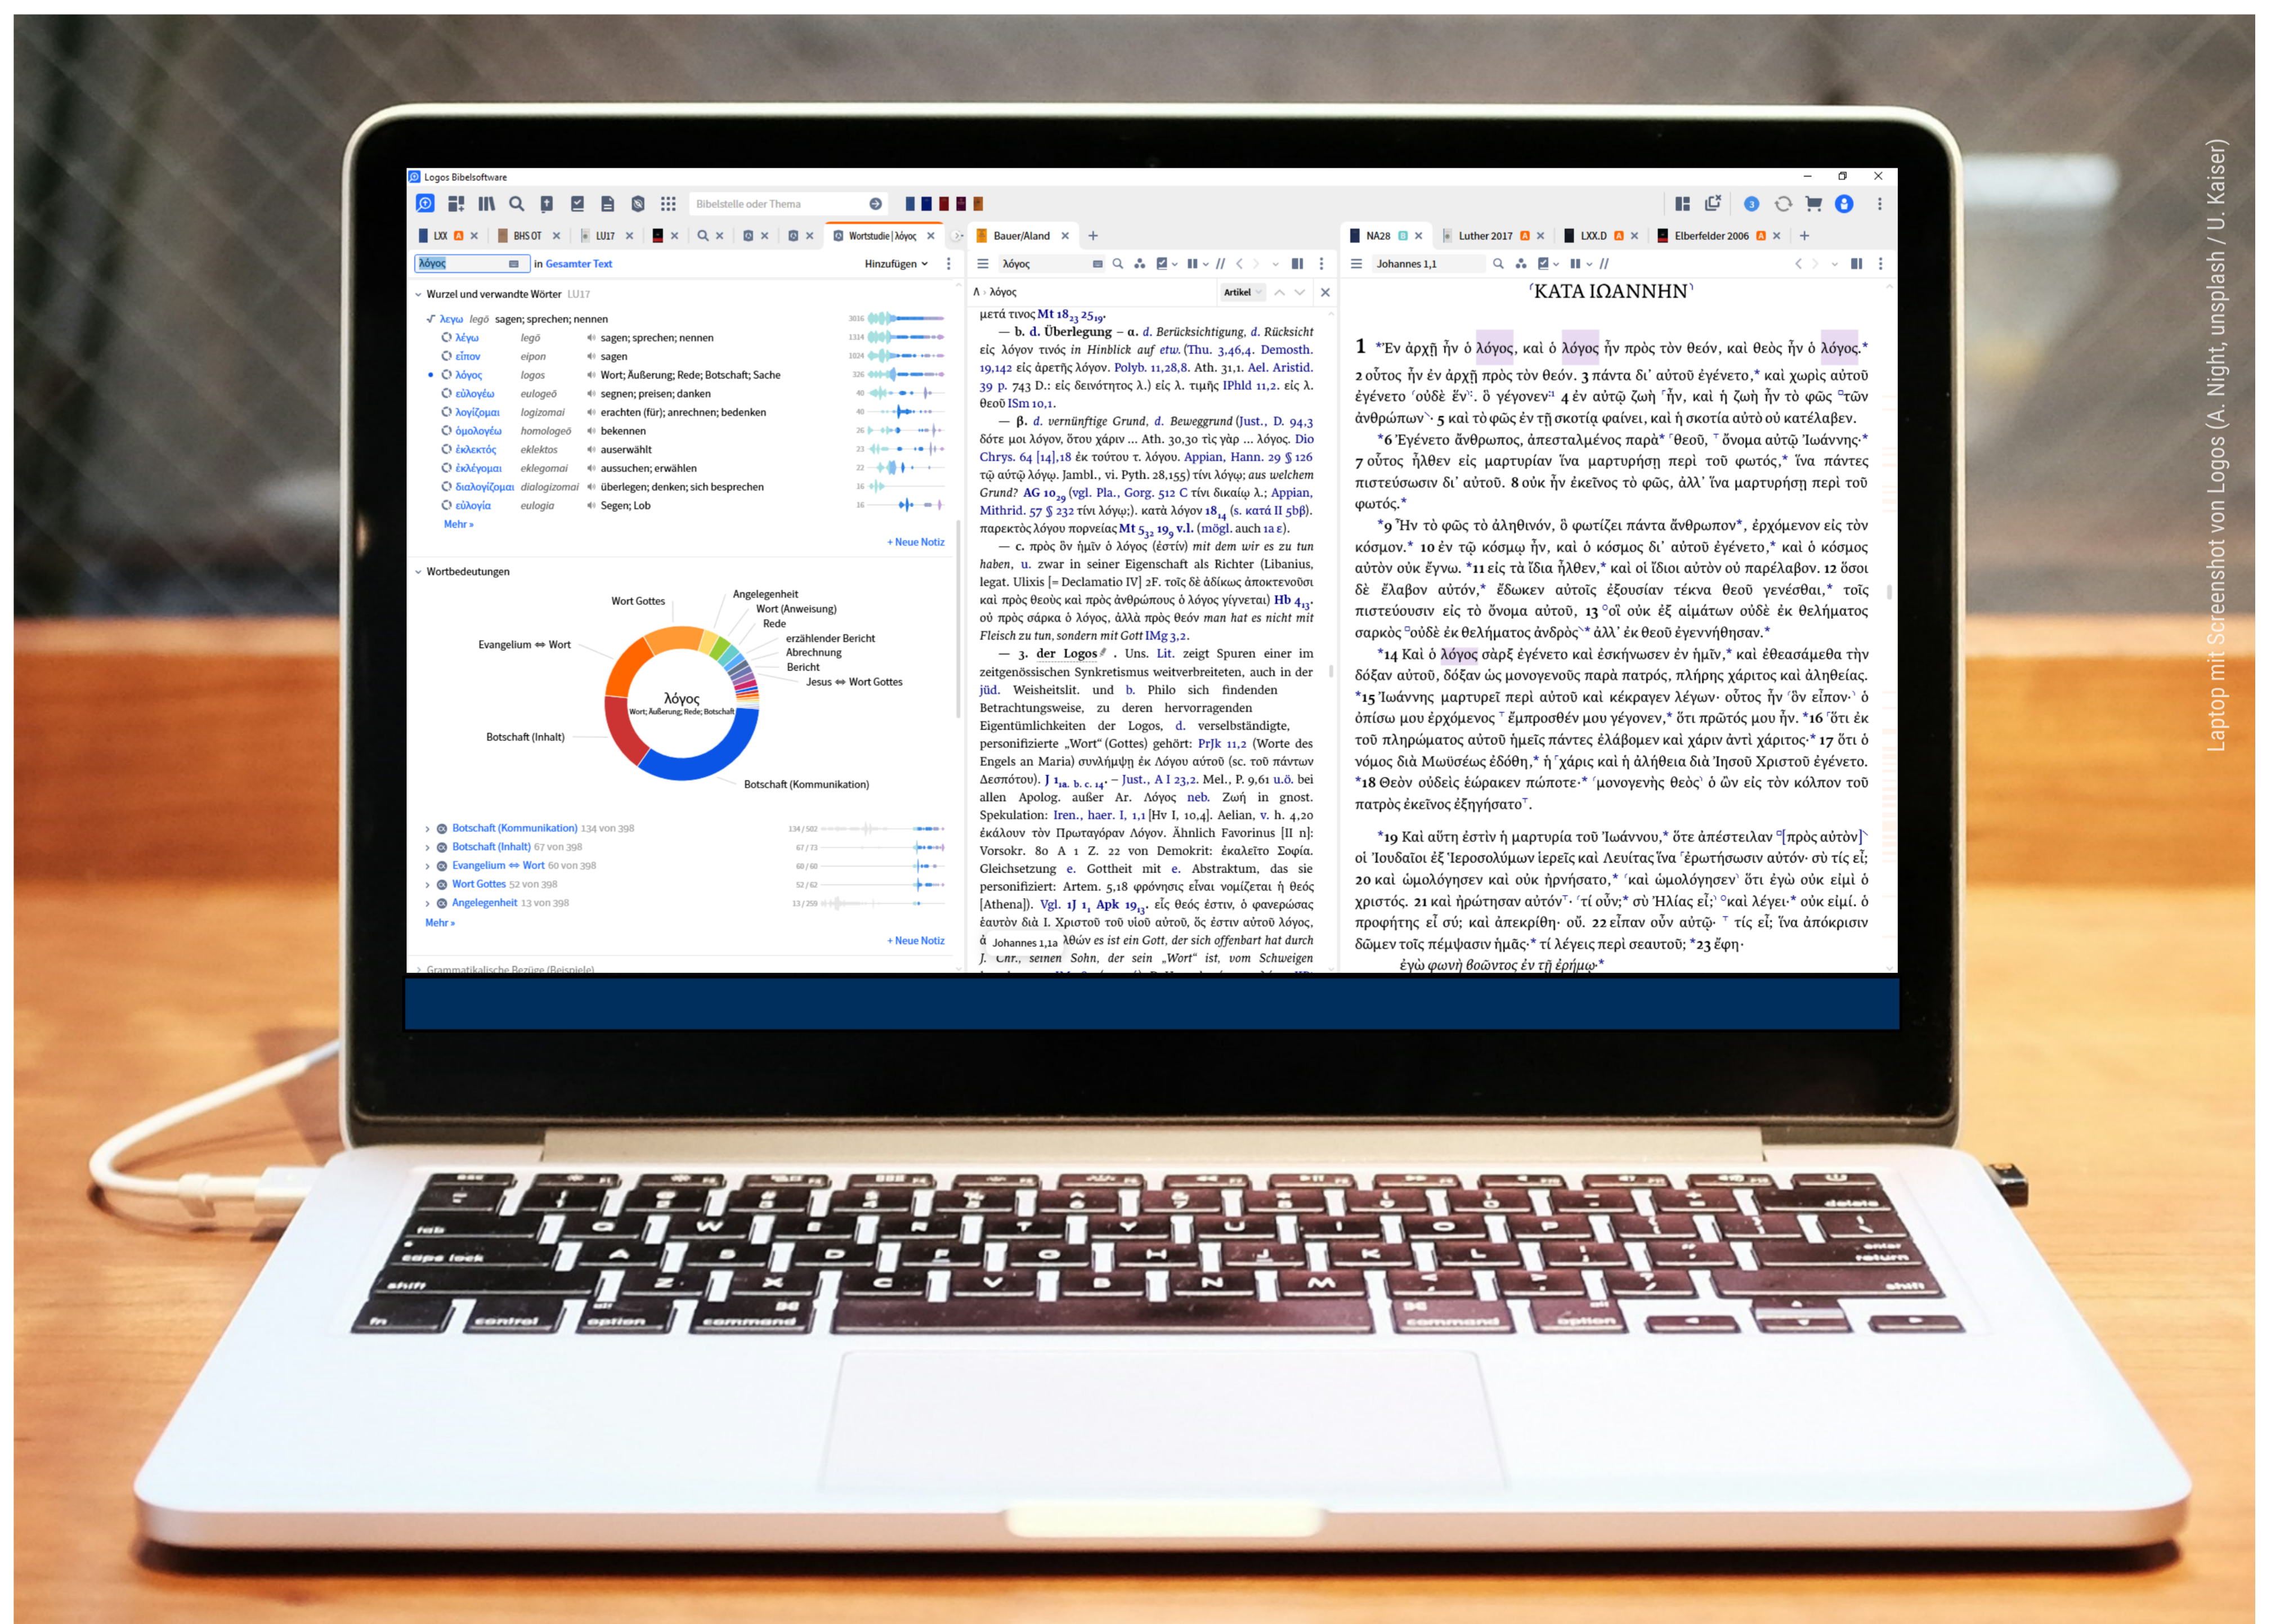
Logos Bibelsoftware

Bibelstelle oder Thema

LXX BHS OT LU17 Wortstudie | λόγος Bauer/Aland NA28 Luther 2017 LXX.D Elberfelder 2006

λόγος in Gesamter Text Hinzufügen

Wurzel und verwandte Wörter LU17

λεγω legō sagen; sprechen; nennen
λέγω legō sagen; sprechen; nennen
εἶπον eipon sagen
λόγος logos Wort; Äußerung; Rede; Botschaft; Sache
εὐλογέω eulogeō segnen; preisen; danken
λογίζομαι logizomai erachten (für); anrechnen; bedenken
ὁμολογέω homologeō bekennen
ἐκλεκτός eklektos auserwählt
ἐκλέγομαι eklegomai aussuchen; erwählen
διαλογίζομαι dialogizomai überlegen; denken; sich besprechen
εὐλογία eulogia Segen; Lob
Mehr »

+ Neue Notiz

Wortbedeutungen

Wort Gottes
Angelegenheit
Wort (Anweisung)
Rede
erzählender Bericht
Abrechnung
Bericht
Jesus ⇔ Wort Gottes
Evangelium ⇔ Wort
λόγος
Wort; Äußerung; Rede; Botschaft
Botschaft (Inhalt)
Botschaft (Kommunikation)

Botschaft (Kommunikation) 134 von 398
Botschaft (Inhalt) 67 von 398
Evangelium ⇔ Wort 60 von 398
Wort Gottes 52 von 398
Angelegenheit 13 von 398
Mehr »

+ Neue Notiz

Grammatikalische Bezüge (Beispiele)

λόγος Artikel

μετά τινος Mt $18_{23}$ $25_{19}$.
— b. d. Überlegung – α. d. Berücksichtigung, d. Rücksicht εἰς λόγον τινός in Hinblick auf etw. (Thu. 3,46,4. Demosth. 19,142 εἰς ἀρετῆς λόγον. Polyb. 11,28,8. Ath. 31,1. Ael. Aristid. 39 p. 743 D.: εἰς δεινότητος λ.) εἰς λ. τιμῆς IPhld 11,2. εἰς λ. θεοῦ ISm 10,1.
— β. d. vernünftige Grund, d. Beweggrund (Just., D. 94,3 ὥστε μοι λόγον, ὅτου χάριν ... Ath. 30,30 τίς γὰρ ... λόγος. Dio Chrys. 64 [14],18 ἐκ τούτου τ. λόγου. Appian, Hann. 29 § 126 τῷ αὐτῷ λόγῳ. Jambl., vi. Pyth. 28,155) τίνι λόγῳ; aus welchem Grund? AG $10_{29}$ (vgl. Pla., Gorg. 512 C τίνι δικαίῳ λ.; Appian, Mithrid. 57 § 232 τίνι λόγῳ;). κατὰ λόγον $18_{14}$ (s. κατά II 5bβ). παρεκτὸς λόγου πορνείας Mt $5_{32}$ $19_9$ v.l. (mögl. auch 1a ε).
— c. πρὸς ὃν ἡμῖν ὁ λόγος (ἐστίν) mit dem wir es zu tun haben, u. zwar in seiner Eigenschaft als Richter (Libanius, legat. Ulixis [= Declamatio IV] 2F. τοῖς δὲ ἀδίκως ἀποκτενοῦσι καὶ πρὸς θεοὺς καὶ πρὸς ἀνθρώπους ὁ λόγος γίγνεται) Hb $4_{13}$. οὐ πρὸς σάρκα ὁ λόγος, ἀλλὰ πρὸς θεόν man hat es nicht mit Fleisch zu tun, sondern mit Gott IMg 3,2.
— 3. der Logos. Uns. Lit. zeigt Spuren einer im zeitgenössischen Synkretismus weitverbreiteten, auch in der jüd. Weisheitslit. und b. Philo sich findenden Betrachtungsweise, zu deren hervorragenden Eigentümlichkeiten der Logos, d. verselbständigte, personifizierte „Wort" (Gottes) gehört: PrJk 11,2 (Worte des Engels an Maria) συνλήμψη ἐκ λόγου αὐτοῦ (sc. τοῦ πάντων Δεσπότου). J $1_{1a. b. c. 14}$. – Just., A I 23,2. Mel., P. 9,61 u.ö. bei allen Apolog. außer Ar. Λόγος neb. Ζωή in gnost. Spekulation: Iren., haer. I, 1,1 [Hv I, 10,4]. Aelian, v. h. 4,20 ἐκάλουν τὸν Πρωταγόραν Λόγον. Ähnlich Favorinus [II n]: Vorsokr. 80 A 1 Z. 22 von Demokrit: ἐκαλεῖτο Σοφία. Gleichsetzung e. Gottheit mit e. Abstraktum, das sie personifiziert: Artem. 5,18 φρόνησις εἶναι νομίζεται ἡ θεός [Athena]). Vgl. 1J $1_1$. Apk $19_{13}$: εἰς θεός ἐστιν, ὁ φανερώσας ἑαυτὸν διὰ I. Χριστοῦ τοῦ υἱοῦ αὐτοῦ, ὅς ἐστιν αὐτοῦ λόγος, ἀ Johannes 1,1a λθών es ist ein Gott, der sich offenbart hat durch J. Chr., seinen Sohn, der sein „Wort" ist, vom Schweigen

Johannes 1,1

ΚΑΤΑ ΙΩΑΝΝΗΝ

1 Ἐν ἀρχῇ ἦν ὁ λόγος, καὶ ὁ λόγος ἦν πρὸς τὸν θεόν, καὶ θεὸς ἦν ὁ λόγος. 2 οὗτος ἦν ἐν ἀρχῇ πρὸς τὸν θεόν. 3 πάντα δι' αὐτοῦ ἐγένετο, καὶ χωρὶς αὐτοῦ ἐγένετο οὐδὲ ἕν. ὃ γέγονεν 4 ἐν αὐτῷ ζωὴ ἦν, καὶ ἡ ζωὴ ἦν τὸ φῶς τῶν ἀνθρώπων· 5 καὶ τὸ φῶς ἐν τῇ σκοτίᾳ φαίνει, καὶ ἡ σκοτία αὐτὸ οὐ κατέλαβεν.
6 Ἐγένετο ἄνθρωπος, ἀπεσταλμένος παρὰ θεοῦ, ὄνομα αὐτῷ Ἰωάννης· 7 οὗτος ἦλθεν εἰς μαρτυρίαν ἵνα μαρτυρήσῃ περὶ τοῦ φωτός, ἵνα πάντες πιστεύσωσιν δι' αὐτοῦ. 8 οὐκ ἦν ἐκεῖνος τὸ φῶς, ἀλλ' ἵνα μαρτυρήσῃ περὶ τοῦ φωτός.
9 Ἦν τὸ φῶς τὸ ἀληθινόν, ὃ φωτίζει πάντα ἄνθρωπον, ἐρχόμενον εἰς τὸν κόσμον. 10 ἐν τῷ κόσμῳ ἦν, καὶ ὁ κόσμος δι' αὐτοῦ ἐγένετο, καὶ ὁ κόσμος αὐτὸν οὐκ ἔγνω. 11 εἰς τὰ ἴδια ἦλθεν, καὶ οἱ ἴδιοι αὐτὸν οὐ παρέλαβον. 12 ὅσοι δὲ ἔλαβον αὐτόν, ἔδωκεν αὐτοῖς ἐξουσίαν τέκνα θεοῦ γενέσθαι, τοῖς πιστεύουσιν εἰς τὸ ὄνομα αὐτοῦ, 13 οἳ οὐκ ἐξ αἱμάτων οὐδὲ ἐκ θελήματος σαρκὸς οὐδὲ ἐκ θελήματος ἀνδρὸς ἀλλ' ἐκ θεοῦ ἐγεννήθησαν.
14 Καὶ ὁ λόγος σὰρξ ἐγένετο καὶ ἐσκήνωσεν ἐν ἡμῖν, καὶ ἐθεασάμεθα τὴν δόξαν αὐτοῦ, δόξαν ὡς μονογενοῦς παρὰ πατρός, πλήρης χάριτος καὶ ἀληθείας. 15 Ἰωάννης μαρτυρεῖ περὶ αὐτοῦ καὶ κέκραγεν λέγων· οὗτος ἦν ὃν εἶπον· ὁ ὀπίσω μου ἐρχόμενος ἔμπροσθέν μου γέγονεν, ὅτι πρῶτός μου ἦν. 16 ὅτι ἐκ τοῦ πληρώματος αὐτοῦ ἡμεῖς πάντες ἐλάβομεν καὶ χάριν ἀντὶ χάριτος· 17 ὅτι ὁ νόμος διὰ Μωϋσέως ἐδόθη, ἡ χάρις καὶ ἡ ἀλήθεια διὰ Ἰησοῦ Χριστοῦ ἐγένετο. 18 Θεὸν οὐδεὶς ἑώρακεν πώποτε· μονογενὴς θεὸς ὁ ὢν εἰς τὸν κόλπον τοῦ πατρὸς ἐκεῖνος ἐξηγήσατο.

19 Καὶ αὕτη ἐστὶν ἡ μαρτυρία τοῦ Ἰωάννου, ὅτε ἀπέστειλαν [πρὸς αὐτὸν] οἱ Ἰουδαῖοι ἐξ Ἱεροσολύμων ἱερεῖς καὶ Λευίτας ἵνα ἐρωτήσωσιν αὐτόν· σὺ τίς εἶ; 20 καὶ ὡμολόγησεν καὶ οὐκ ἠρνήσατο, καὶ ὡμολόγησεν ὅτι ἐγὼ οὐκ εἰμὶ ὁ χριστός. 21 καὶ ἠρώτησαν αὐτόν· τί οὖν; σὺ Ἠλίας εἶ; καὶ λέγει· οὐκ εἰμί. ὁ προφήτης εἶ σύ; καὶ ἀπεκρίθη· οὔ. 22 εἶπαν οὖν αὐτῷ· τίς εἶ; ἵνα ἀπόκρισιν δῶμεν τοῖς πέμψασιν ἡμᾶς· τί λέγεις περὶ σεαυτοῦ; 23 ἔφη· ἐγὼ φωνὴ βοῶντος ἐν τῇ ἐρήμῳ

esc tab caps lock shift fn control option command Q W E R T Y U I O P A S D F G H J K L Z X C V B N M delete enter return shift command option

Laptop mit Screenshot von Logos (A. Night, unsplash / U. Kaiser)